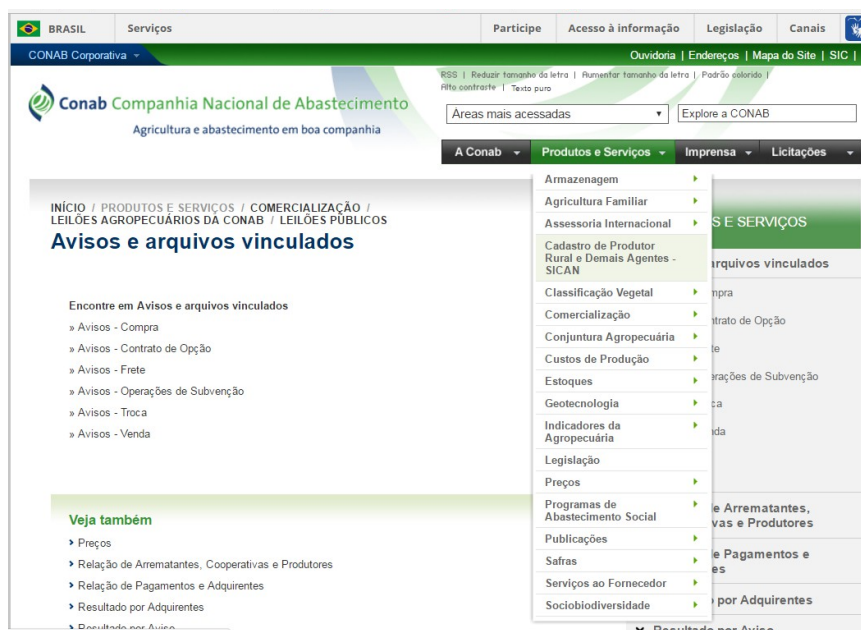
BRASIL | Serviços | Participe | Acesso à informação | Legislação | Canais

CONAB Corporativa

Ouvidoria | Endereços | Mapa do Site | SIC |

RSS | Reduzir tamanho da letra | Aumentar tamanho da letra | Padrão colorido | Alto contraste | Texto puro

Conab Companhia Nacional de Abastecimento
Agricultura e abastecimento em boa companhia

Áreas mais acessadas

Explore a CONAB

A Conab | Produtos e Serviços | Imprensa | Licitações

INÍCIO / PRODUTOS E SERVIÇOS / COMERCIALIZAÇÃO / LEILÕES AGROPECUÁRIOS DA CONAB / LEILÕES PÚBLICOS

Avisos e arquivos vinculados

Encontre em Avisos e arquivos vinculados

» Avisos - Compra
» Avisos - Contrato de Opção
» Avisos - Frete
» Avisos - Operações de Subvenção
» Avisos - Troca
» Avisos - Venda

Veja também

› Preços
› Relação de Arrematantes, Cooperativas e Produtores
› Relação de Pagamentos e Adquirentes
› Resultado por Adquirentes
› Resultado por Aviso

Armazenagem
Agricultura Familiar
Assessoria Internacional
Cadastro de Produtor Rural e Demais Agentes - SICAN
Classificação Vegetal
Comercialização
Conjuntura Agropecuária
Custos de Produção
Estoques
Geotecnologia
Indicadores da Agropecuária
Legislação
Preços
Programas de Abastecimento Social
Publicações
Safras
Serviços ao Fornecedor
Sociobiodiversidade

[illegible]S E SERVIÇOS
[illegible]rquivos vinculados
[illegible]mpra
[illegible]trato de Opção
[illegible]te
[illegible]erações de Subvenção
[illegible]ca
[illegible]da
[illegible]e Arrematantes, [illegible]vas e Produtores
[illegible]e Pagamentos e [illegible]es
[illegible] por Adquirentes
Resultado por Aviso